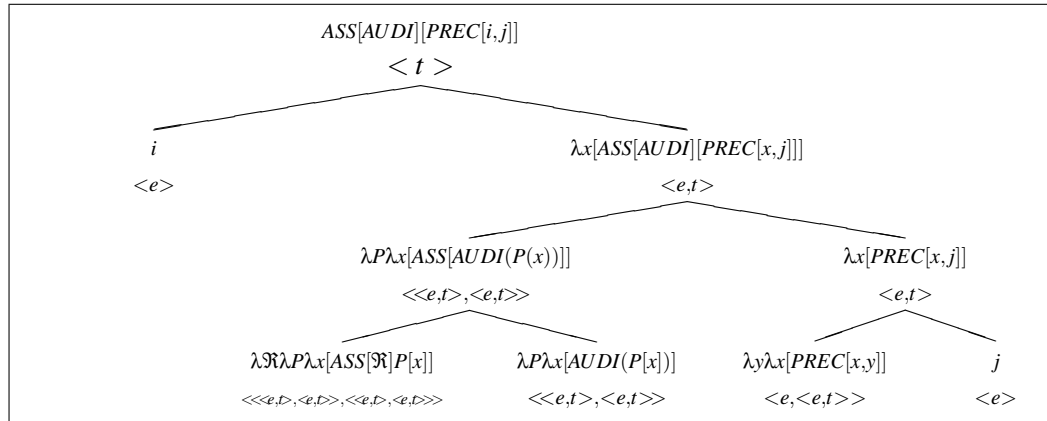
$ASS[AUDI][PREC[i,j]]$

$<t>$

$i$

$<e>$

$\lambda x[ASS[AUDI][PREC[x,j]]]$

$<e,t>$

$\lambda P\lambda x[ASS[AUDI(P(x))]]$

$<<e,t>,<e,t>>$

$\lambda x[PREC[x,j]]$

$<e,t>$

$\lambda\Re\lambda P\lambda x[ASS[\Re]P[x]]$

$<<<e,t>,<e,t>>,<<e,t>,<e,t>>>$

$\lambda P\lambda x[AUDI(P[x])]$

$<<e,t>,<e,t>>$

$\lambda y\lambda x[PREC[x,y]]$

$<e,<e,t>>$

$j$

$<e>$